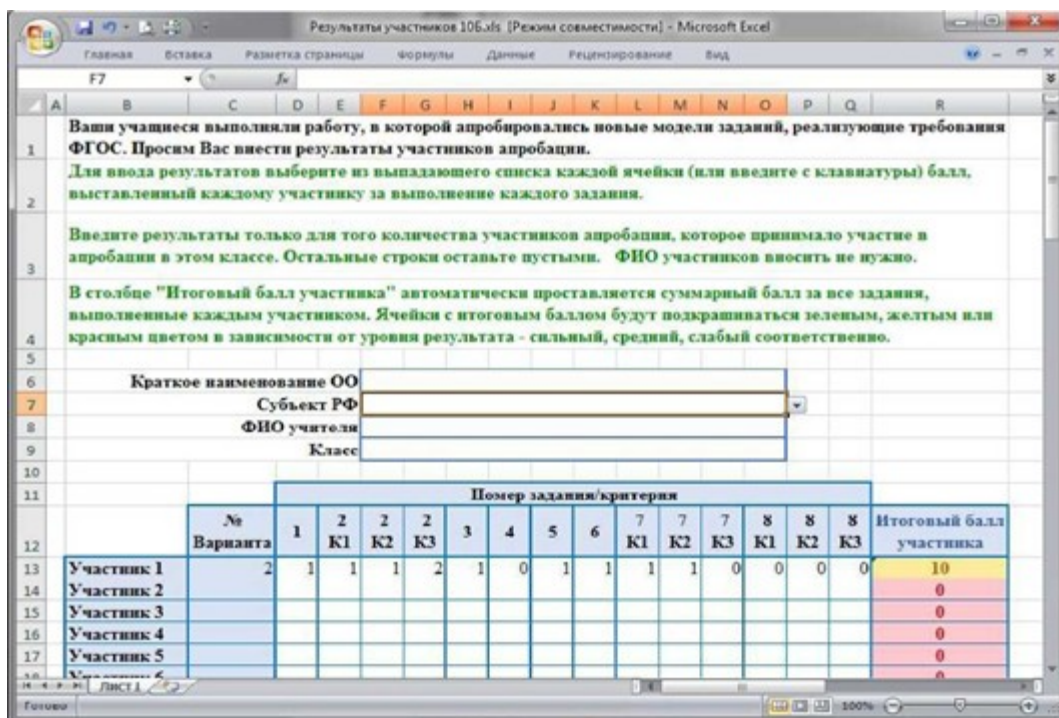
Результаты участников 10б.xls [Режим совместимости] - Microsoft Excel

Главная Вставка Разметка страницы Формулы Данные Рецензирование Вид

F7 $f_x$

A B C D E F G H I J K L M N O P Q R

1 Ваши учащиеся выполняли работу, в которой апробировались новые модели заданий, реализующие требования ФГОС. Просим Вас внести результаты участников апробации.

2 Для ввода результатов выберите из выпадающего списка каждой ячейки (или введите с клавиатуры) балл, выставленный каждому участнику за выполнение каждого задания.

3 Введите результаты только для того количества участников апробации, которое принимало участие в апробации в этом классе. Остальные строки оставьте пустыми. ФИО участников вносить не нужно.

4 В столбце "Итоговый балл участника" автоматически проставляется суммарный балл за все задания, выполненные каждым участником. Ячейки с итоговым баллом будут подкрашиваться зеленым, желтым или красным цветом в зависимости от уровня результата - сильный, средний, слабый соответственно.

5

6 Краткое наименование ОО

7 Субъект РФ

8 ФИО учителя

9 Класс

10

11 Номер задания/критерия

| 12 | | № Варианта | 1 | 2 К1 | 2 К2 | 2 К3 | 3 | 4 | 5 | 6 | 7 К1 | 7 К2 | 7 К3 | 8 К1 | 8 К2 | 8 К3 | Итоговый балл участника |
|---|---|---|---|---|---|---|---|---|---|---|---|---|---|---|---|---|---|
| 13 | Участник 1 | 2 | 1 | 1 | 1 | 2 | 1 | 0 | 1 | 1 | 1 | 1 | 0 | 0 | 0 | 0 | 10 |
| 14 | Участник 2 | | | | | | | | | | | | | | | | 0 |
| 15 | Участник 3 | | | | | | | | | | | | | | | | 0 |
| 16 | Участник 4 | | | | | | | | | | | | | | | | 0 |
| 17 | Участник 5 | | | | | | | | | | | | | | | | 0 |
| 18 | Участник 6 | | | | | | | | | | | | | | | | 0 |

Лист1

Готово 100%